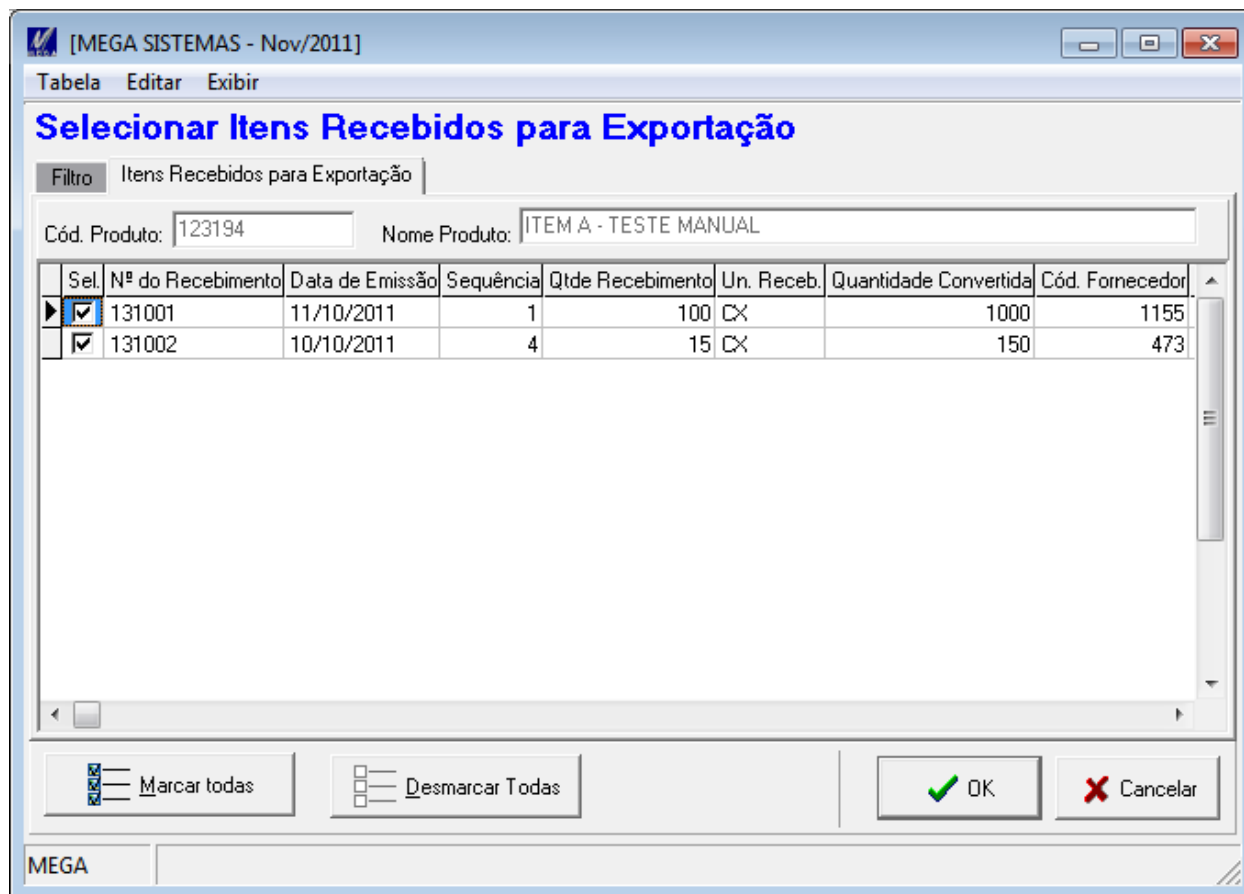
[MEGA SISTEMAS - Nov/2011]

Tabela Editar Exibir

Selecionar Itens Recebidos para Exportação

Filtro | Itens Recebidos para Exportação

Cód. Produto: 123194 Nome Produto: ITEM A - TESTE MANUAL

| Sel. | Nº do Recebimento | Data de Emissão | Sequência | Qtde Recebimento | Un. Receb. | Quantidade Convertida | Cód. Fornecedor |
|---|---|---|---|---|---|---|---|
| ☑ | 131001 | 11/10/2011 | 1 | 100 | CX | 1000 | 1155 |
| ☑ | 131002 | 10/10/2011 | 4 | 15 | CX | 150 | 473 |

Marcar todas

Desmarcar Todas

OK

Cancelar

MEGA